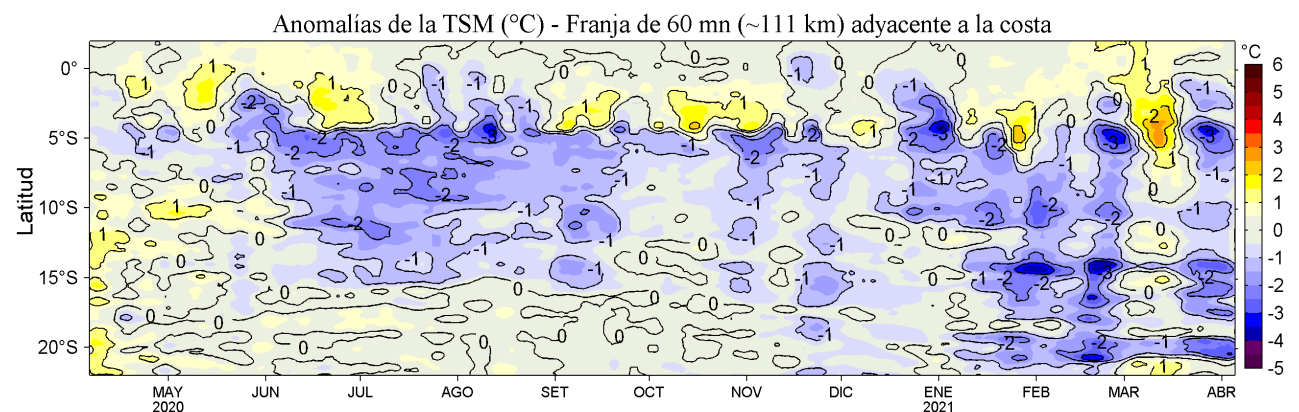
Anomalías de la TSM (°C) - Franja de 60 mn (~111 km) adyacente a la costa

Latitud

0°
5°S
10°S
15°S
20°S

MAY 2020
JUN
JUL
AGO
SET
OCT
NOV
DIC
ENE 2021
FEB
MAR
ABR

°C
6
5
4
3
2
1
0
-1
-2
-3
-4
-5

1 0 -1 -2 -3 2 3